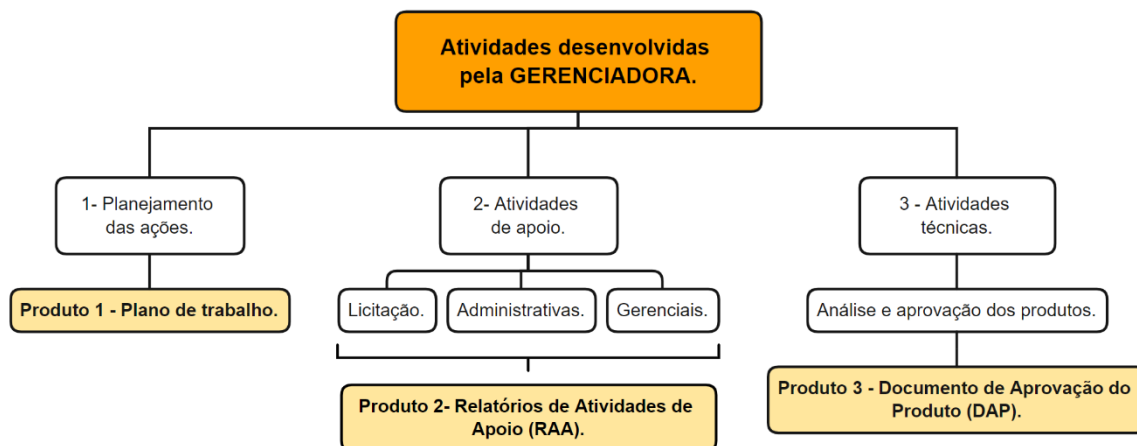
Atividades desenvolvidas pela GERENCIADORA.

1- Planejamento das ações.

Produto 1 - Plano de trabalho.

2- Atividades de apoio.

Licitação.

Administrativas.

Gerenciais.

Produto 2- Relatórios de Atividades de Apoio (RAA).

3 - Atividades técnicas.

Análise e aprovação dos produtos.

Produto 3 - Documento de Aprovação do Produto (DAP).